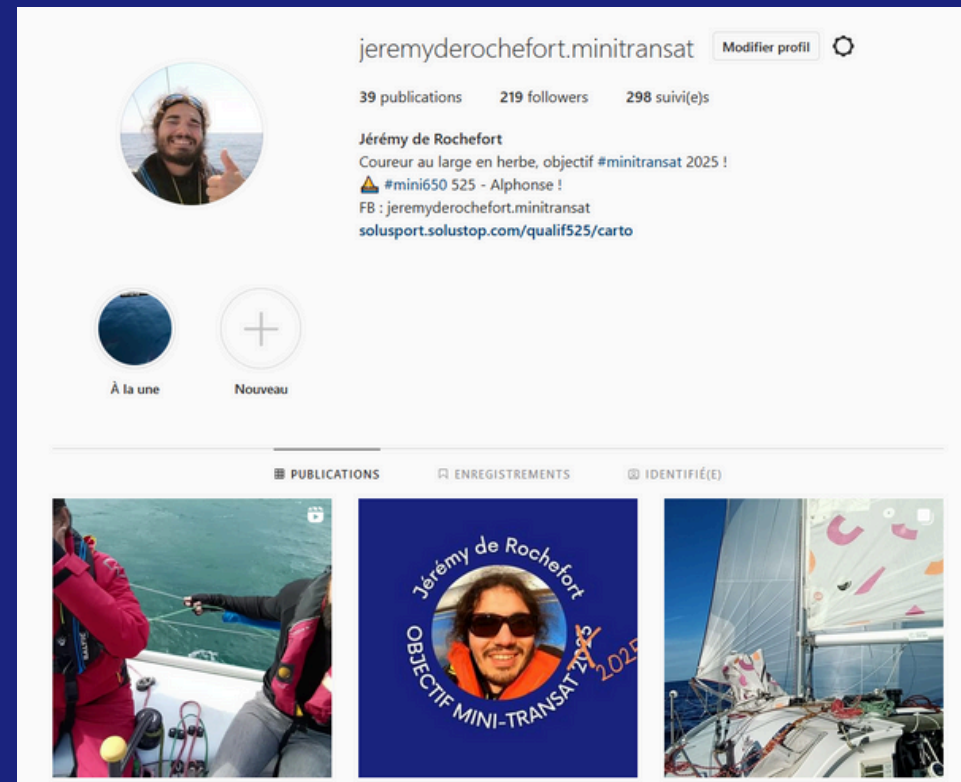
jeremyderochefort.minitransat

Modifier profil

39 publications 219 followers 298 suivi(e)s

Jérémy de Rochefort
Coureur au large en herbe, objectif #minitransat 2025 !
⛵ #mini650 525 - Alphonse !
FB : jeremyderochefort.minitransat
solusport.solustop.com/qualif525/carto

À la une

Nouveau

PUBLICATIONS ENREGISTREMENTS IDENTIFIÉ(E)

Jérémy de Rochefort
OBJECTIF MINI-TRANSAT 2023 2025